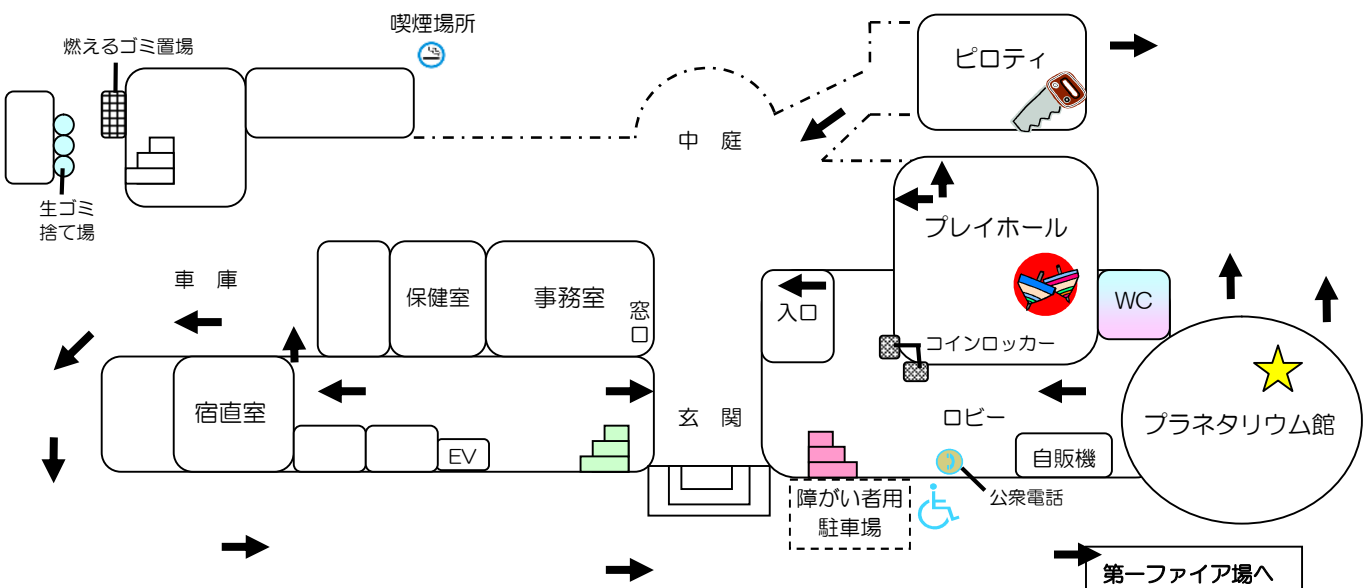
燃えるゴミ置場

喫煙場所

ピロティ

中 庭

生ゴミ
捨て場

プレイホール

車 庫

保健室

事務室

窓
口

入口

コインロッカー

WC

宿直室

玄 関

ロビー

プラネタリウム館

EV

自販機

障がい者用
駐車場

公衆電話

第一ファイア場へ